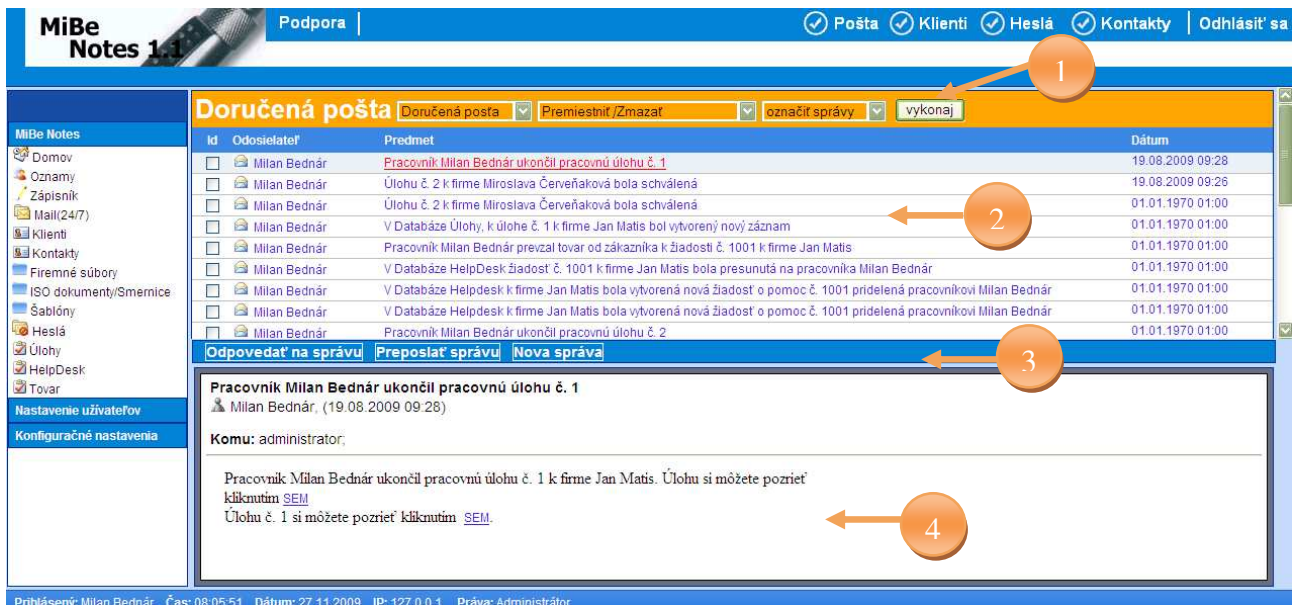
MiBe Notes 1.1

Podpora

Pošta Klienti Heslá Kontakty Odhlásiť sa

1

Doručená pošta Doručená pošta Premiestniť /Zmazať označiť správy vykonaj

MiBe Notes
Domov
Oznamy
Zápisník
Mail(24/7)
Klienti
Kontakty
Firemné súbory
ISO dokumenty/Smernice
Šablóny
Heslá
Úlohy
HelpDesk
Tovar
Nastavenie užívateľov
Konfiguračné nastavenia

| Id | Odosielateľ | Predmet | Dátum |
|---|---|---|---|
| | Milan Bednár | Pracovník Milan Bednár ukončil pracovnú úlohu č. 1 | 19.08.2009 09:28 |
| | Milan Bednár | Úlohu č. 2 k firme Miroslava Červeňaková bola schválená | 19.08.2009 09:26 |
| | Milan Bednár | Úlohu č. 2 k firme Miroslava Červeňaková bola schválená | 01.01.1970 01:00 |
| | Milan Bednár | V Databáze Úlohy, k úlohe č. 1 k firme Jan Matis bol vytvorený nový záznam | 01.01.1970 01:00 |
| | Milan Bednár | Pracovník Milan Bednár prevzal tovar od zákazníka k žiadosti č. 1001 k firme Jan Matis | 01.01.1970 01:00 |
| | Milan Bednár | V Databáze HelpDesk žiadosť č. 1001 k firme Jan Matis bola presunutá na pracovníka Milan Bednár | 01.01.1970 01:00 |
| | Milan Bednár | V Databáze Helpdesk k firme Jan Matis bola vytvorená nová žiadosť o pomoc č. 1001 pridelená pracovníkovi Milan Bednár | 01.01.1970 01:00 |
| | Milan Bednár | V Databáze Helpdesk k firme Jan Matis bola vytvorená nová žiadosť o pomoc č. 1001 pridelená pracovníkovi Milan Bednár | 01.01.1970 01:00 |
| | Milan Bednár | Pracovník Milan Bednár ukončil pracovnú úlohu č. 2 | 01.01.1970 01:00 |

2

Odpovedať na správu Preposlať správu Nova správa

3

Pracovník Milan Bednár ukončil pracovnú úlohu č. 1
Milan Bednár, (19.08.2009 09:28)

Komu: administrator;

Pracovník Milan Bednár ukončil pracovnú úlohu č. 1 k firme Jan Matis. Úlohu si môžete pozrieť kliknutím SEM
Úlohu č. 1 si môžete pozrieť kliknutím SEM.

4

Prihlásený: Milan Bednár Čas: 08:05:51 Dátum: 27.11.2009 IP: 127.0.0.1 Práva: Administrátor